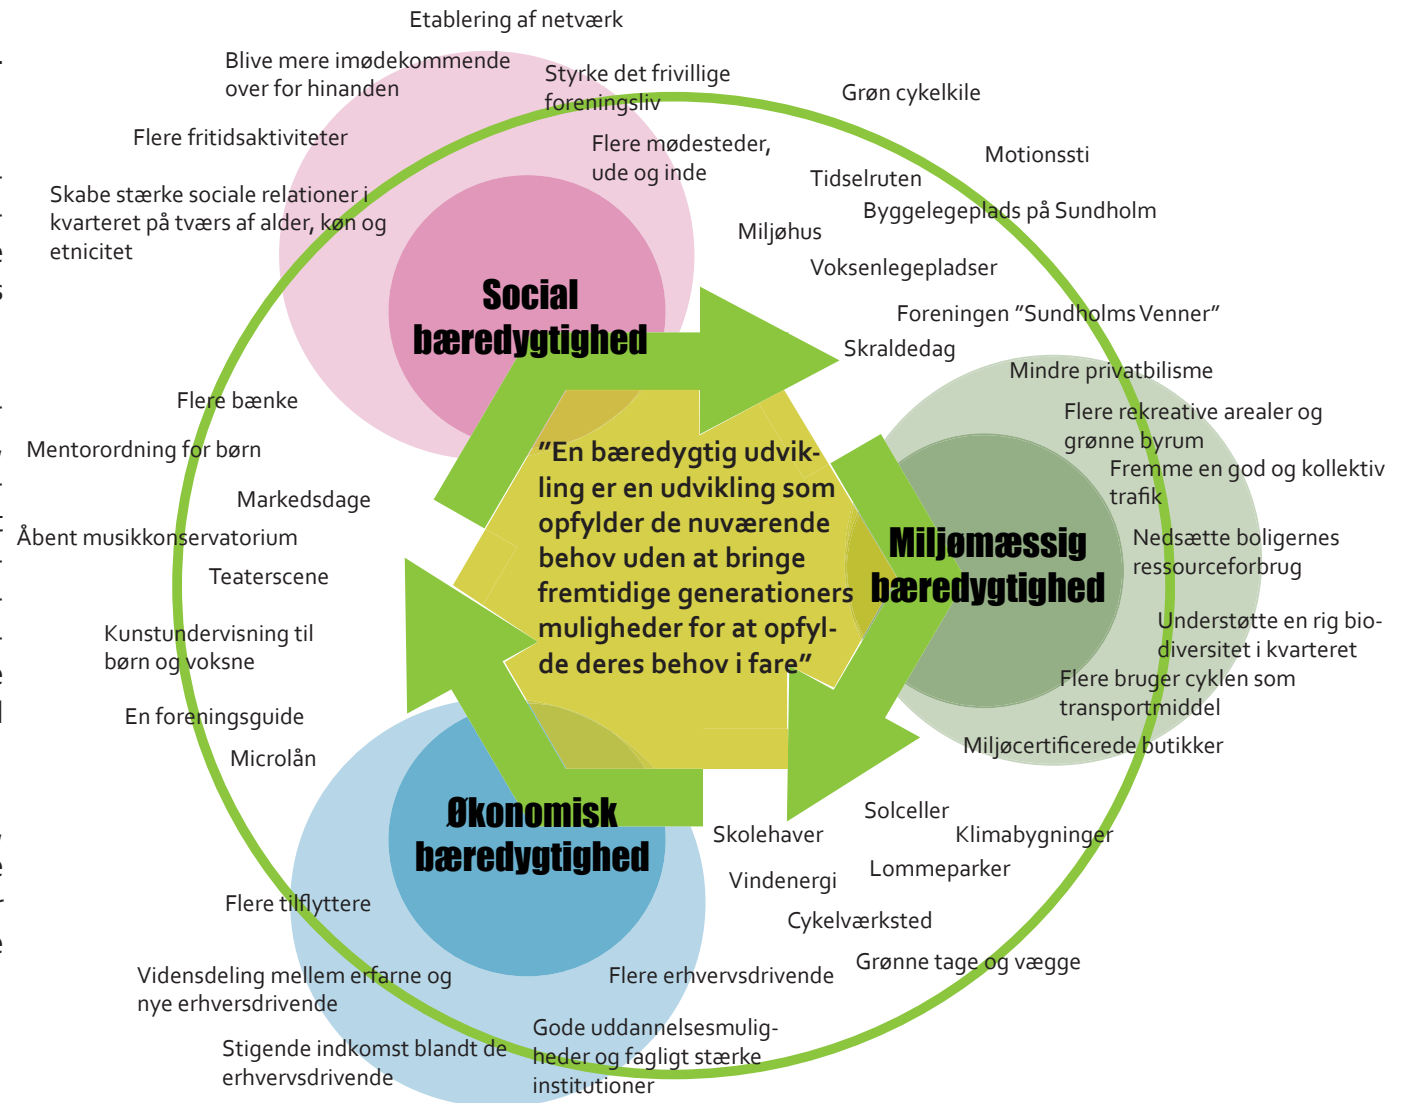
Etablering af netværk

Blive mere imødekommende over for hinanden

Styrke det frivillige foreningsliv

Grøn cykelkile

Flere fritidsaktiviteter

Flere mødesteder, ude og inde

Motionssti

Tidselruten

Skabe stærke sociale relationer i kvarteret på tværs af alder, køn og etnicitet

Byggelegeplads på Sundholm

Miljøhus

Voksenlegepladser

Social bæredygtighed

Foreningen "Sundholms Venner"

Skraldedag

Mindre privatbilisme

Flere bænke

Flere rekreative arealer og grønne byrum

Mentorordning for børn

"En bæredygtig udvikling er en udvikling som opfylder de nuværende behov uden at bringe fremtidige generationers muligheder for at opfylde deres behov i fare"

Fremme en god og kollektiv trafik

Markedsdage

Nedsætte boligernes ressourceforbrug

Åbent musikkonservatorium

Miljømæssig bæredygtighed

Teaterscene

Kunstundervisning til børn og voksne

Understøtte en rig biodiversitet i kvarteret

Flere bruger cyklen som transportmiddel

En foreningsguide

Miljøcertificerede butikker

Microlån

Økonomisk bæredygtighed

Solceller

Skolehaver

Klimabygninger

Vindenergi

Lommeparker

Flere tilflyttere

Cykelværksted

Vidensdeling mellem erfarne og nye erhversdrivende

Flere erhvervsdrivende

Grønne tage og vægge

Gode uddannelsesmuligheder og fagligt stærke institutioner

Stigende indkomst blandt de erhvervsdrivende